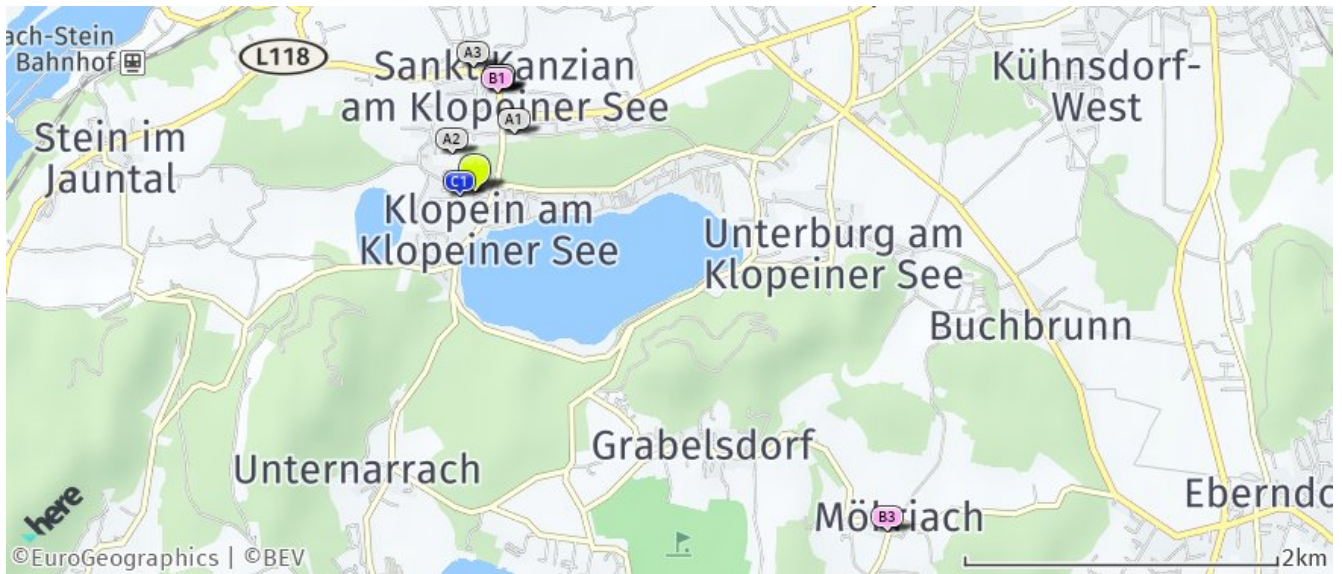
ach-Stein Bahnhof

L118

A3

B1

Sankt Kanzian am Klopeiner See

A1

A2

Stein im Jauntal

C1

Klopein am Klopeiner See

Kühnsdorf-West

Unterburg am Klopeiner See

Buchbrunn

Grabelsdorf

Unternarrach

Eberndo

B3

Möbriach

here

©EuroGeographics | ©BEV

2km